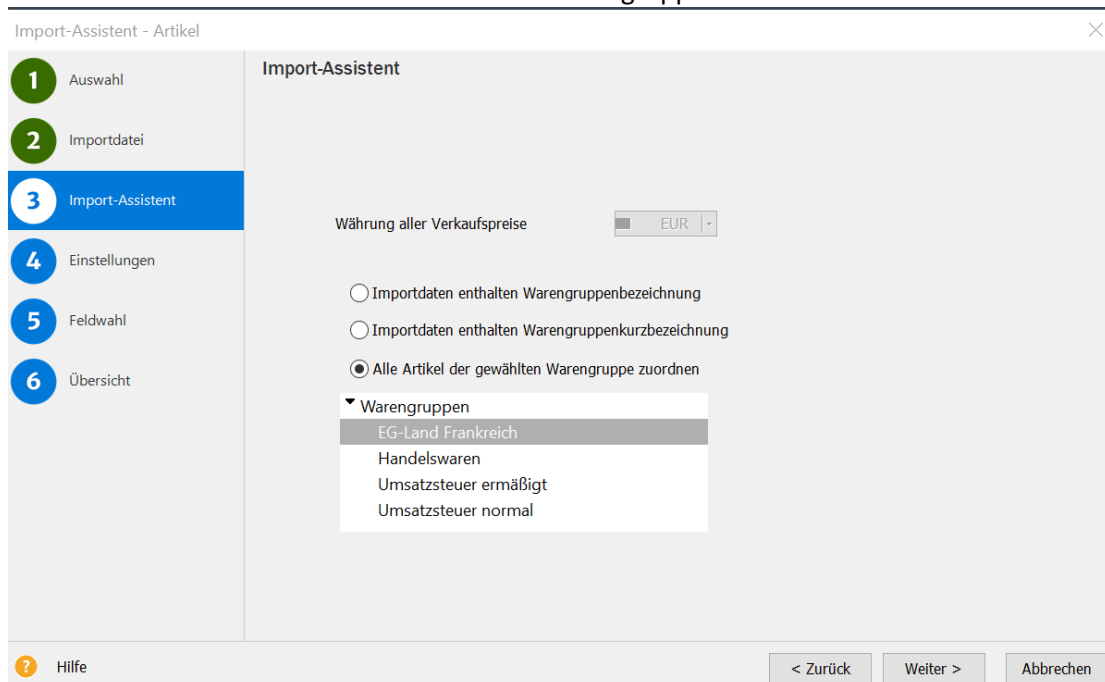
Import-Assistent - Artikel

1 Auswahl
2 Importdatei
3 Import-Assistent
4 Einstellungen
5 Feldwahl
6 Übersicht

Import-Assistent

Währung aller Verkaufspreise EUR

Importdaten enthalten Warengruppenbezeichnung
Importdaten enthalten Warengruppenkurzbezeichnung
Alle Artikel der gewählten Warengruppe zuordnen

Warengruppen
EG-Land Frankreich
Handelswaren
Umsatzsteuer ermäßigt
Umsatzsteuer normal

Hilfe

< Zurück
Weiter >
Abbrechen